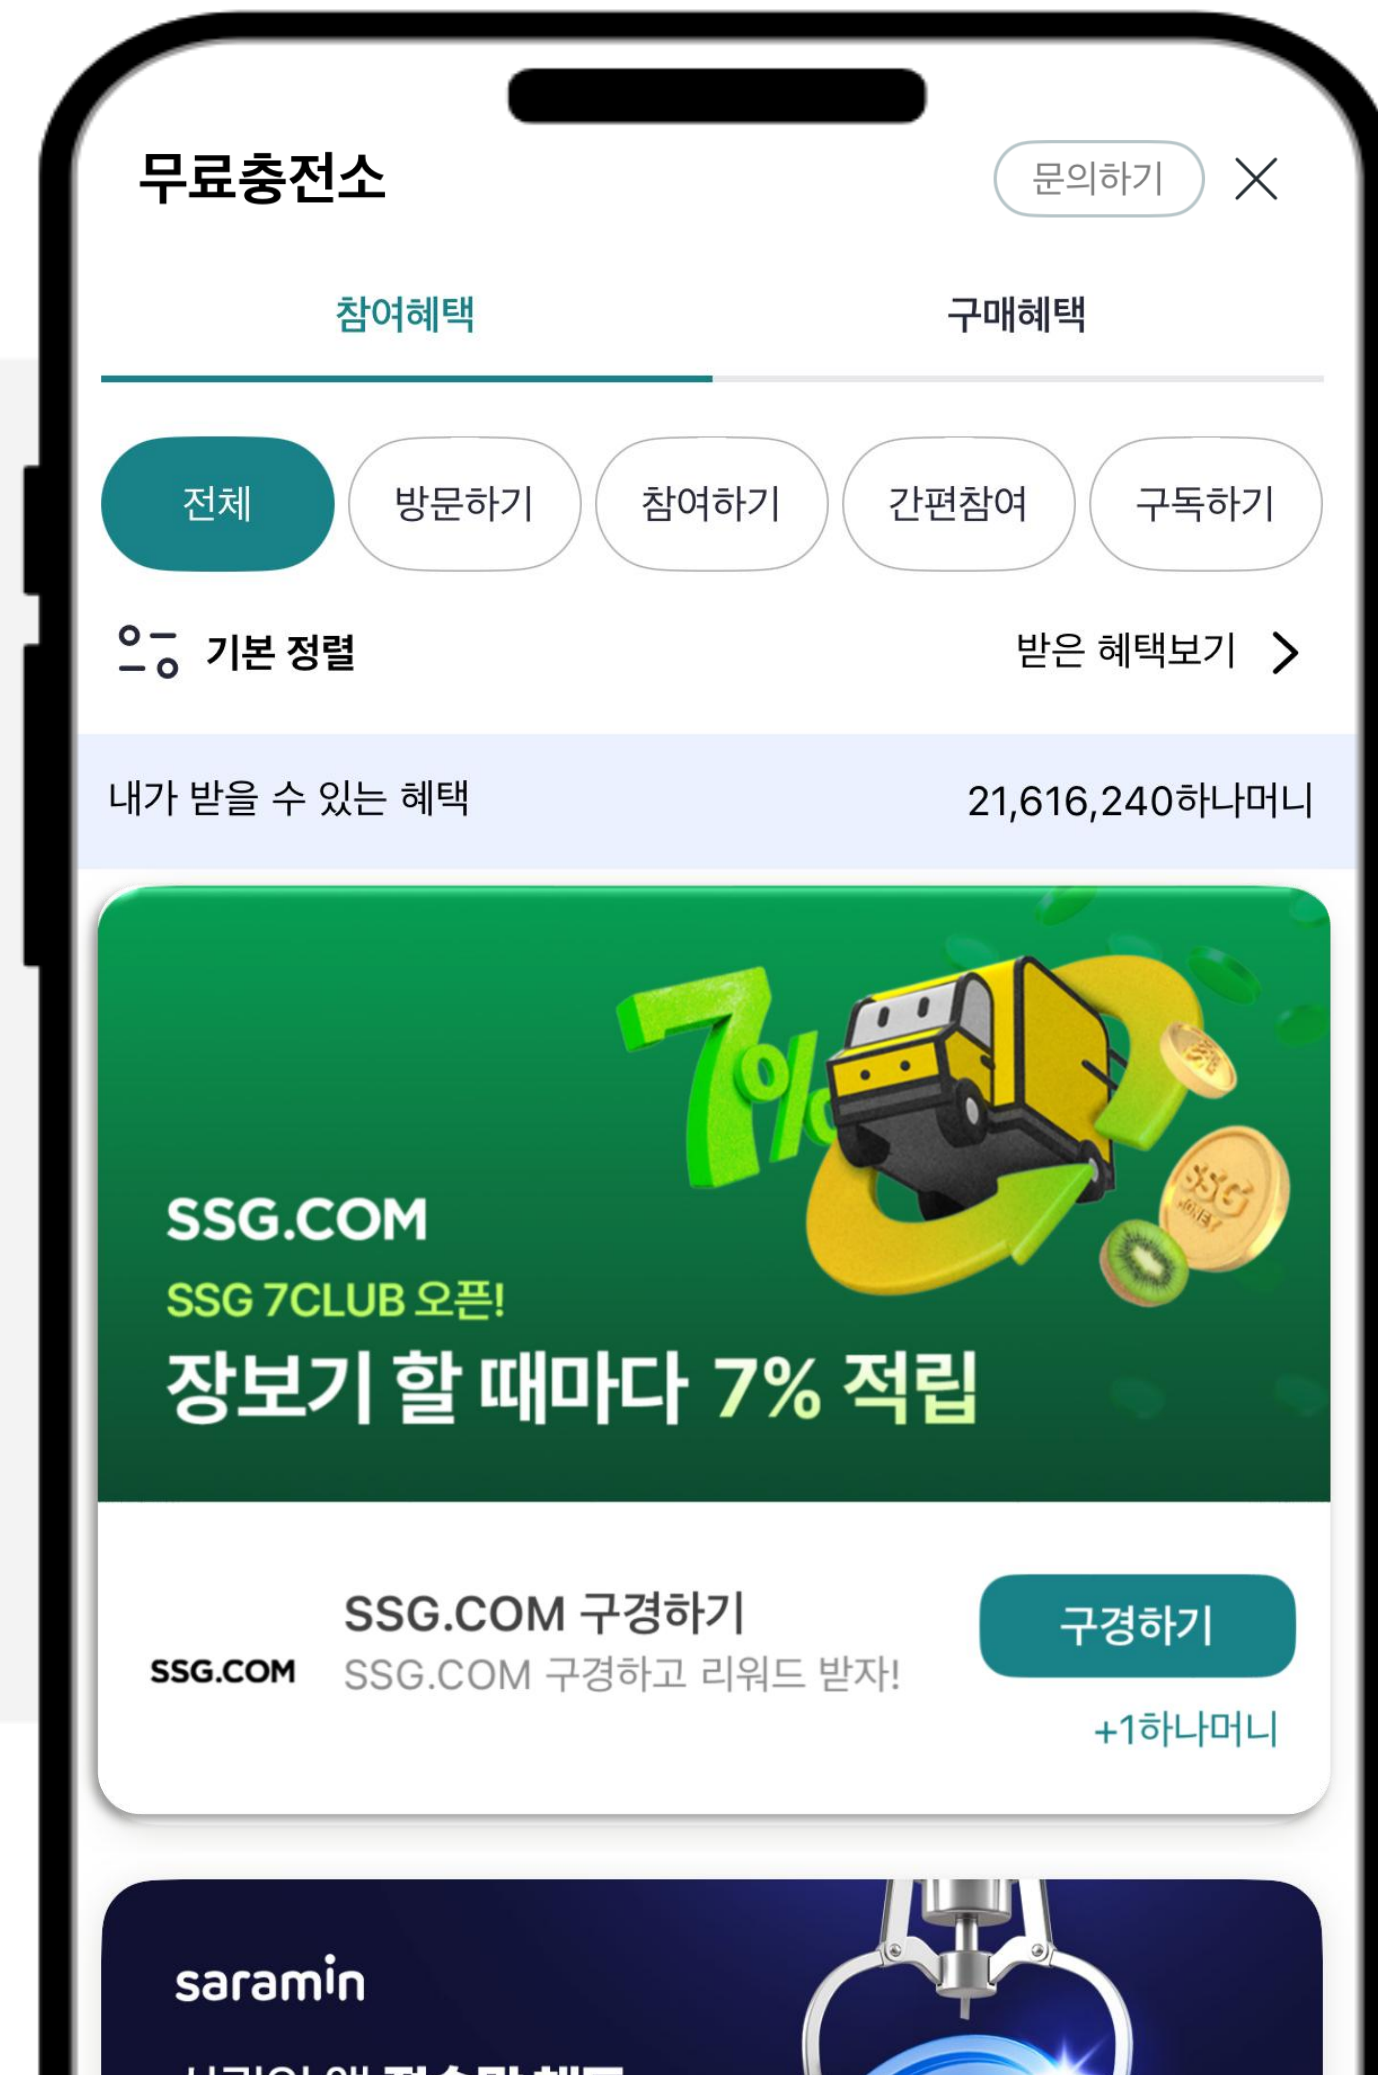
무료충전소

문의하기

참여혜택

구매혜택

전체

방문하기

참여하기

간편참여

구독하기

기본 정렬

받은 혜택보기

내가 받을 수 있는 혜택

21,616,240하나머니

7%

SSG.COM

SSG 7CLUB 오픈!

장보기 할 때마다 7% 적립

SSG.COM

SSG.COM 구경하기

SSG.COM 구경하고 리워드 받자!

구경하기

+1하나머니

saramin

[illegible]